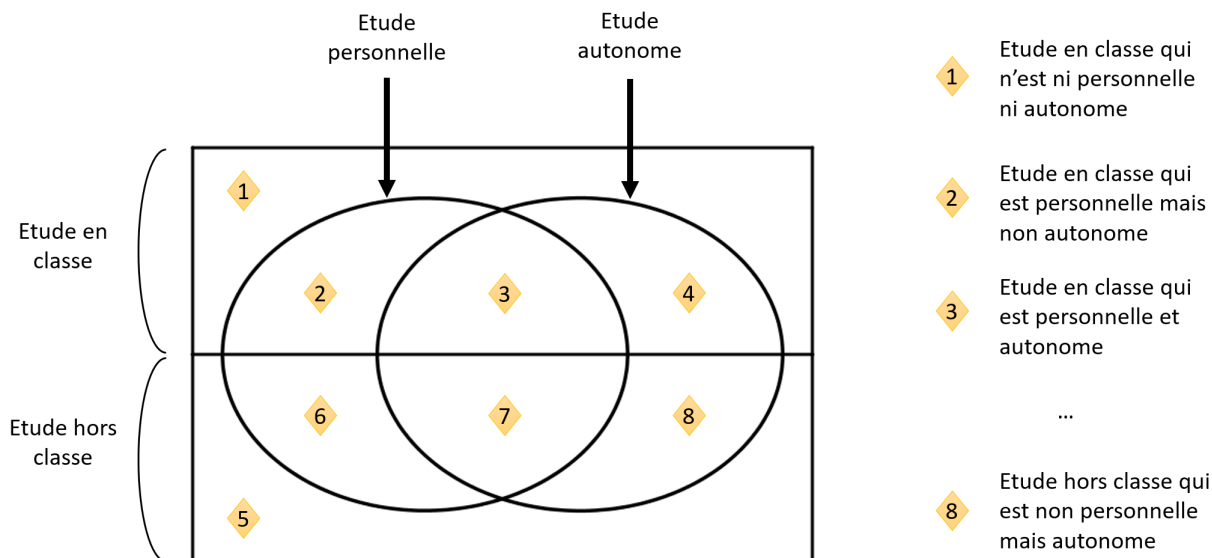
Etude personnelle

Etude autonome

Etude en classe

Etude hors classe

1

2

3

4

6

7

8

5

1 Etude en classe qui n’est ni personnelle ni autonome

2 Etude en classe qui est personnelle mais non autonome

3 Etude en classe qui est personnelle et autonome

...

8 Etude hors classe qui est non personnelle mais autonome